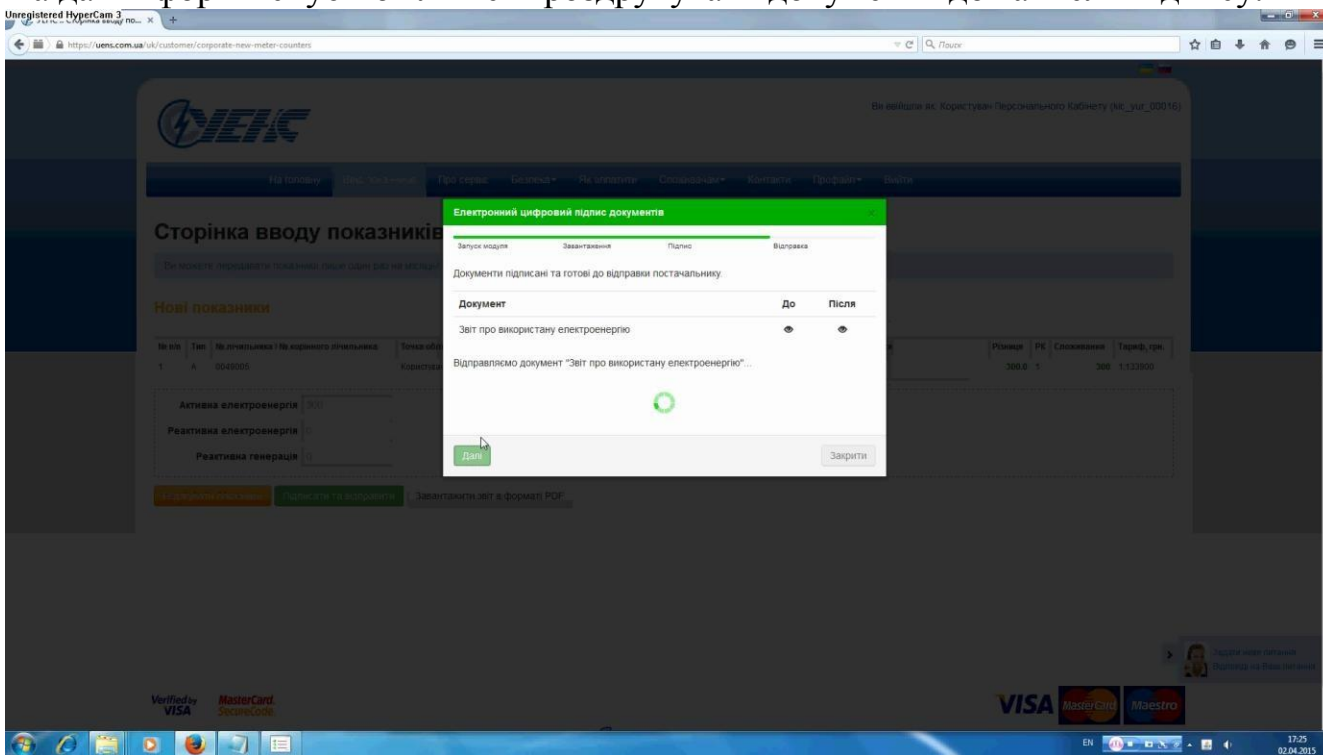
Unregistered HyperCam 3

https://uens.com.ua/uk/customer/corporate-new-meter-counters

Пошук

Ви авійшли як: Користувач Персонального Кабінету (kic_yur_00016)

На головну | Про сервіс | Безпека | Як оплатити | Споживачам | Контакти | Профайл | Вийти

Сторінка вводу показників

Ви можете передавати показники лише один раз на місяць

Нові показники

| № п/п | Тип | № лічильника / № кореного лічильника | Точка обліку | Різниця | РК | Споживання | Тариф, грн. |
|---|---|---|---|---|---|---|---|
| 1 | А | 0049005 | Користув | 300.0 | 1 | 300 | 1.123800 |

Активна електроенергія 300

Реактивна електроенергія 0

Реактивна генерація 0

Підписати та відправити

Завантажити звіт в форматі PDF

Електронний цифровий підпис документів

Запуск модуля | Завантаження | Підпис | Відправка

Документи підписані та готові до відправки постачальнику.

| Документ | До | Після |
|---|---|---|
| Звіт про використану електроенергію | | |

Відправляємо документ "Звіт про використану електроенергію"...

Далі

Закрити

Задати нове питання

Verified by VISA

MasterCard SecureCode

VISA MasterCard Maestro

EN

17:25
02.04.2015